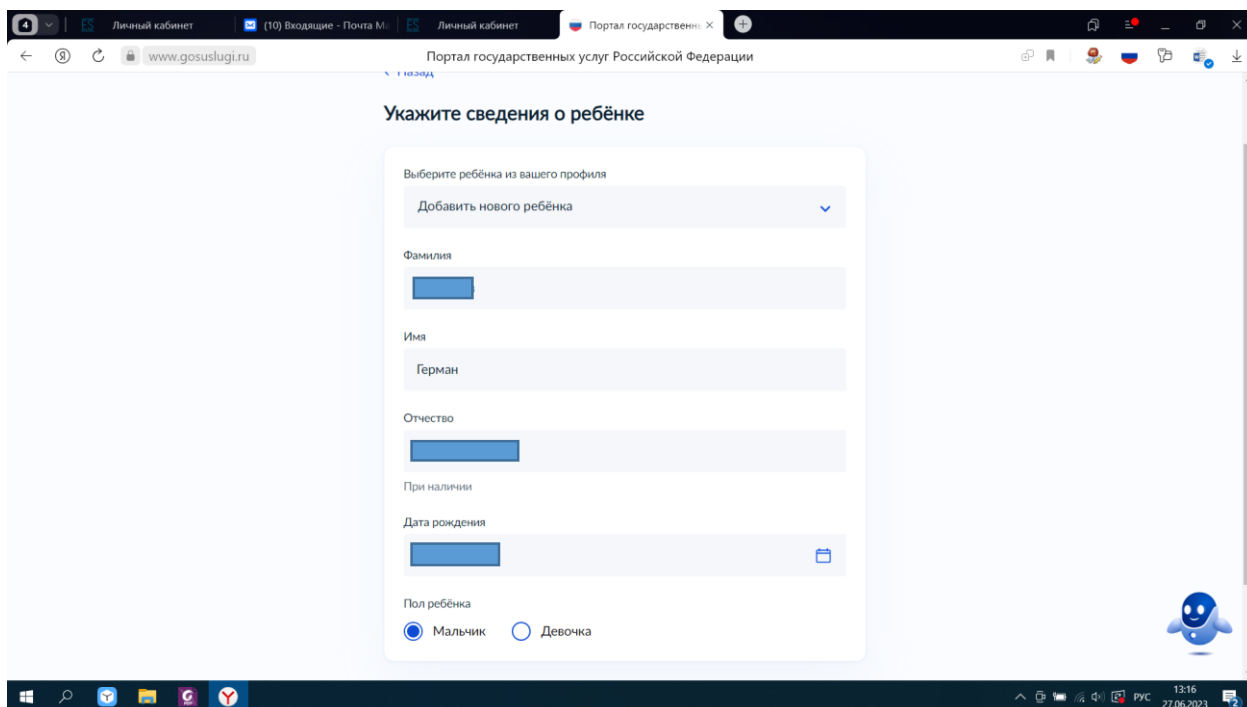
4 Личный кабинет (10) Входящие - Почта Ma Личный кабинет Портал государственн ×

www.gosuslugi.ru Портал государственных услуг Российской Федерации

‹ Назад

Укажите сведения о ребёнке

Выберите ребёнка из вашего профиля

Добавить нового ребёнка

Фамилия

Имя

Герман

Отчество

При наличии

Дата рождения

Пол ребёнка

Мальчик Девочка

РУС 13:16 27.06.2023